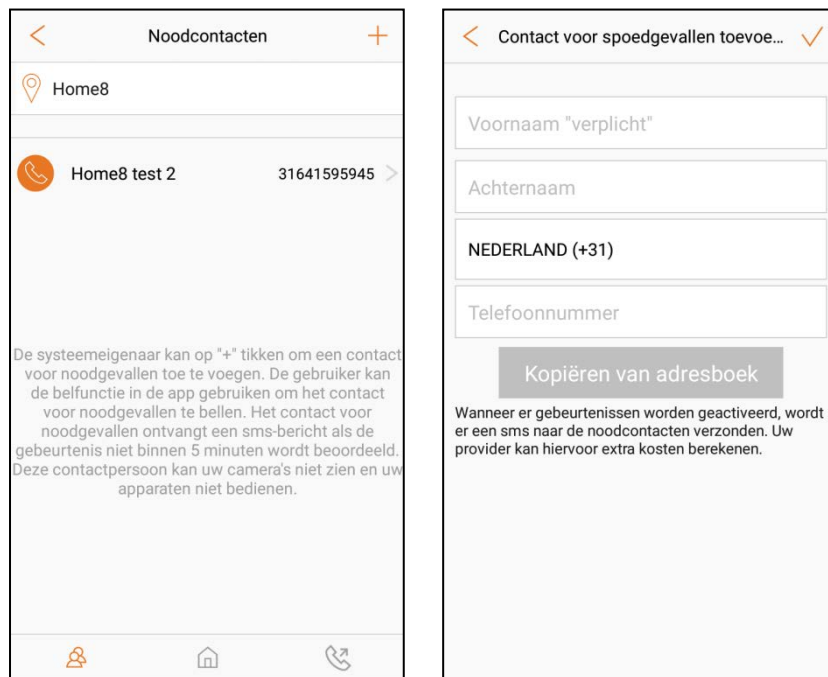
<
Noodcontacten
+

Home8

Home8 test 2
31641595945 >

De systeemeigenaar kan op "+" tikken om een contact voor noodgevallen toe te voegen. De gebruiker kan de belfunctie in de app gebruiken om het contact voor noodgevallen te bellen. Het contact voor noodgevallen ontvangt een sms-bericht als de gebeurtenis niet binnen 5 minuten wordt beoordeeld. Deze contactpersoon kan uw camera's niet zien en uw apparaten niet bedienen.

<
Contact voor spoedgevallen toevoe...
✓

Voornaam "verplicht"

Achternaam

NEDERLAND (+31)

Telefoonnummer

Kopiëren van adresboek

Wanneer er gebeurtenissen worden geactiveerd, wordt er een sms naar de noodcontacten verzonden. Uw provider kan hiervoor extra kosten berekenen.